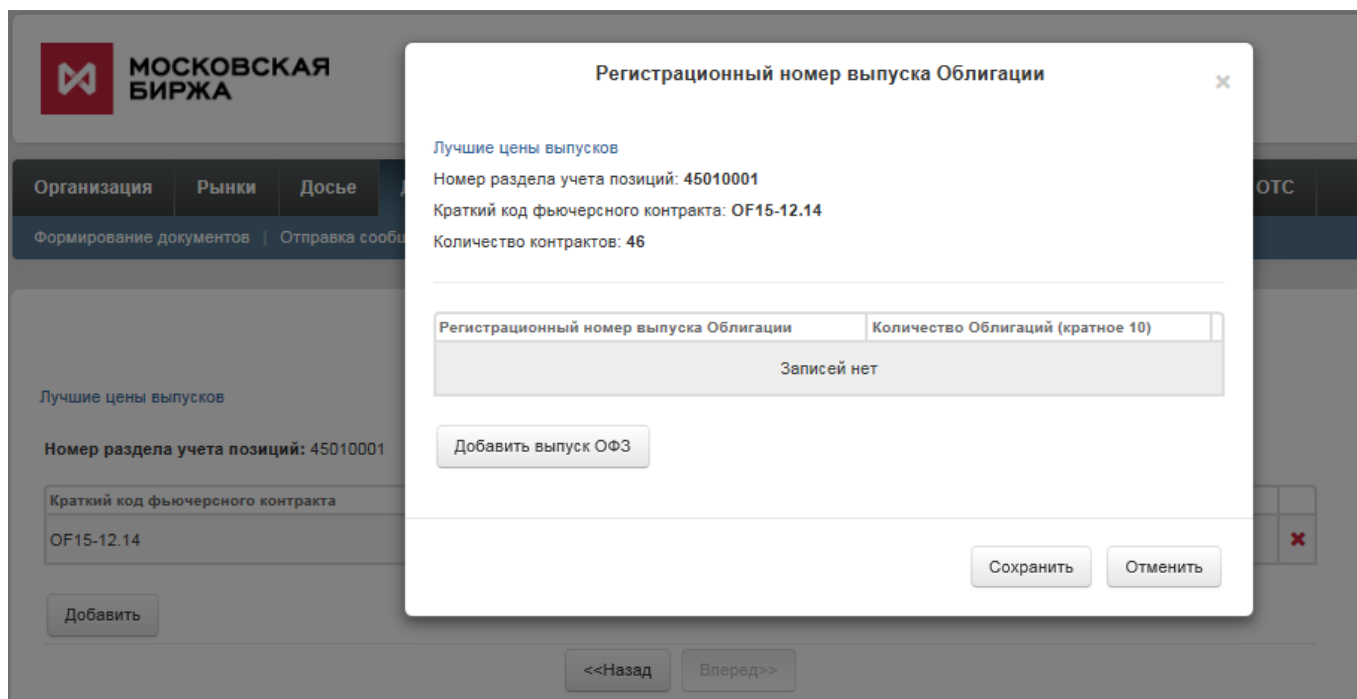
МОСКОВСКАЯ БИРЖА

Организация | Рынки | Досье | ОТС

Формирование документов | Отправка сооб

Лучшие цены выпусков

Номер раздела учета позиций: 45010001

| Краткий код фьючерсного контракта |
|---|
| OF15-12.14 |

Добавить

<<Назад | Вперед>>

Регистрационный номер выпуска Облигации

×

Лучшие цены выпусков

Номер раздела учета позиций: 45010001

Краткий код фьючерсного контракта: OF15-12.14

Количество контрактов: 46

| Регистрационный номер выпуска Облигации | Количество Облигаций (кратное 10) |
|---|---|
| Записей нет | |

Добавить выпуск ОФЗ

Сохранить | Отменить